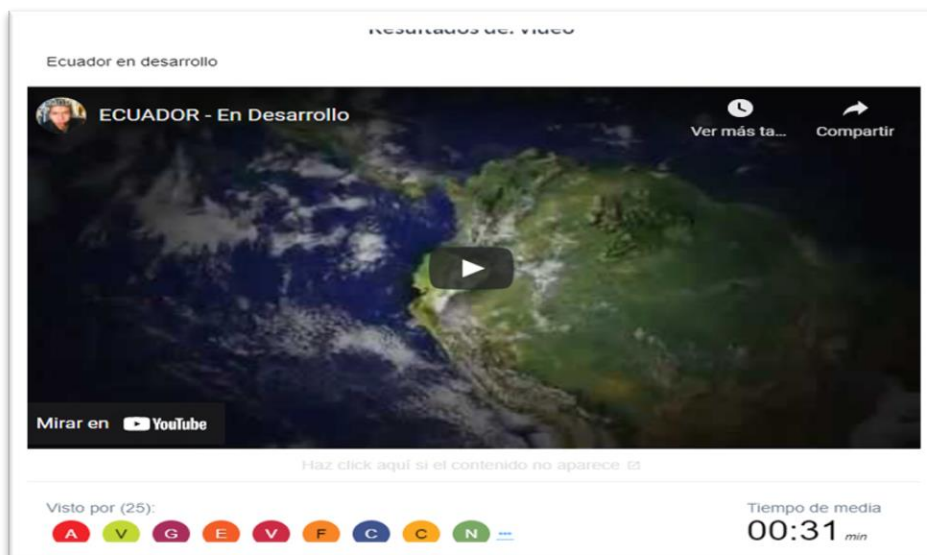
Resultados de: video

Ecuador en desarrollo

ECUADOR - En Desarrollo

Ver más ta...

Compartir

Mirar en YouTube

Haz click aquí si el contenido no aparece

Visto por (25):

A V G E V F C C N ...

Tiempo de media

00:31 min